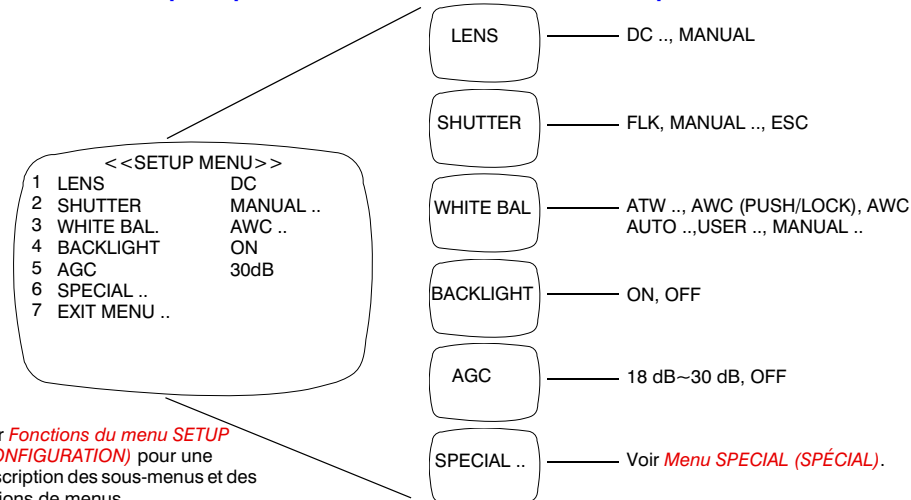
<<SETUP MENU>>

| | | |
|---|---|---|
| 1 | LENS | DC |
| 2 | SHUTTER | MANUAL .. |
| 3 | WHITE BAL. | AWC .. |
| 4 | BACKLIGHT | ON |
| 5 | AGC | 30dB |
| 6 | SPECIAL .. | |
| 7 | EXIT MENU .. | |

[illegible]r Fonctions du menu SETUP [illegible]ONFIGURATION) pour une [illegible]scription des sous-menus et des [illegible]

LENS — DC .., MANUAL

SHUTTER — FLK, MANUAL .., ESC

WHITE BAL — ATW .., AWC (PUSH/LOCK), AWC AUTO ..,USER .., MANUAL ..

BACKLIGHT — ON, OFF

AGC — 18 dB~30 dB, OFF

SPECIAL .. — Voir Menu SPECIAL (SPÉCIAL).